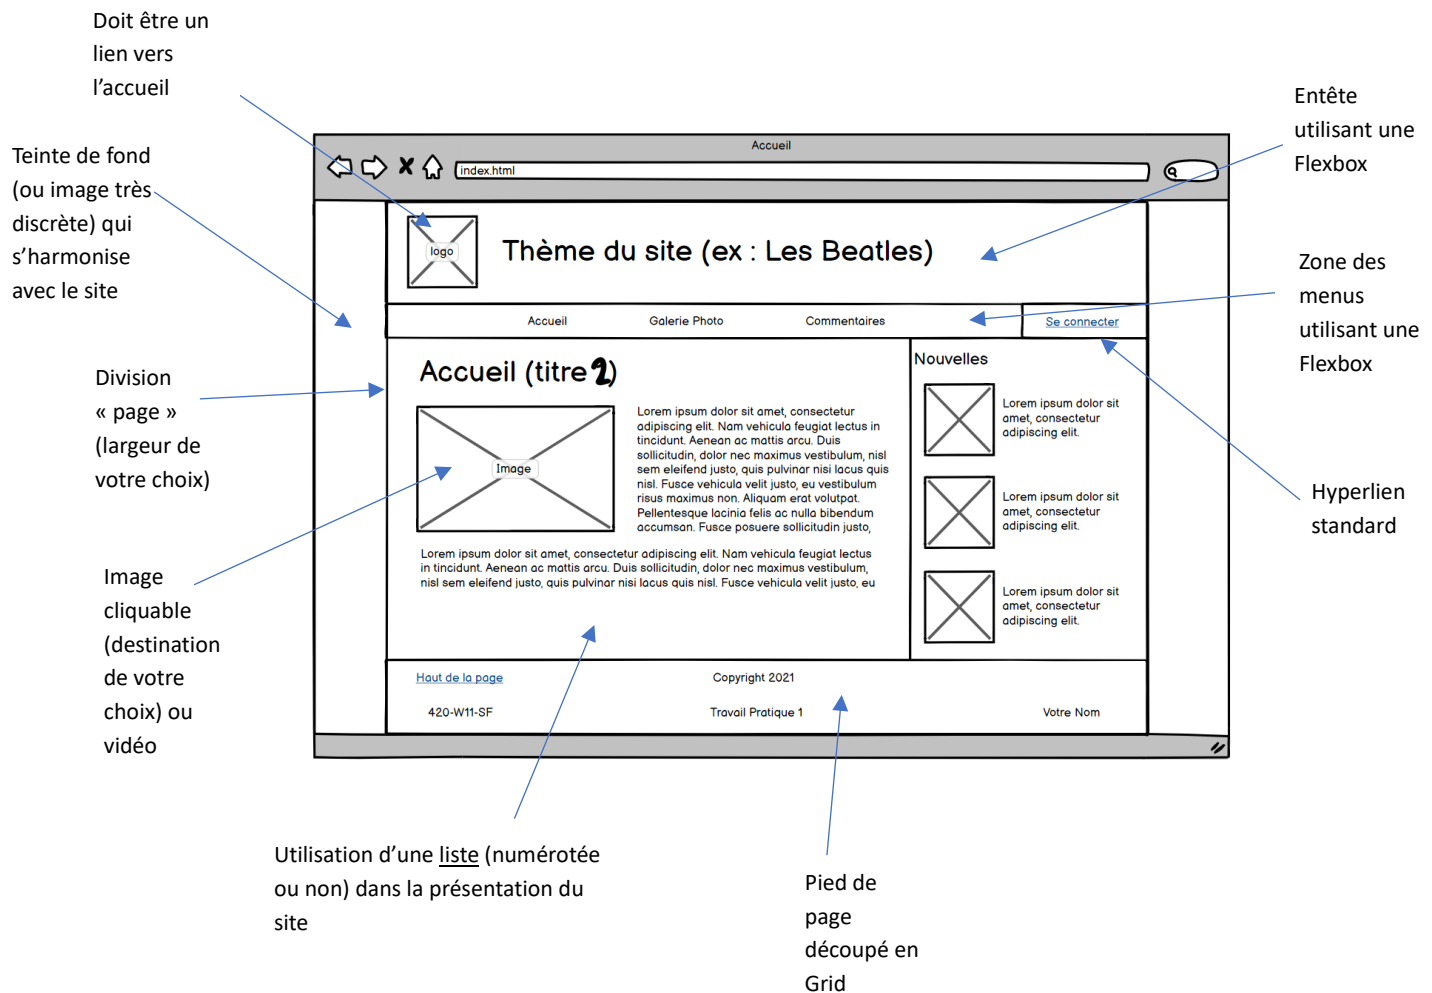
Doit être un lien vers l'accueil

Entête utilisant une Flexbox

Teinte de fond (ou image très discrète) qui s'harmonise avec le site

Accueil

index.html

logo

Thème du site (ex : Les Beatles)

Zone des menus utilisant une Flexbox

Accueil Galerie Photo Commentaires Se connecter

Division « page » (largeur de votre choix)

Accueil (titre 2)

Nouvelles

Image

Lorem ipsum dolor sit amet, consectetur adipiscing elit. Nam vehicula feugiat lectus in tincidunt. Aenean ac mattis arcu. Duis sollicitudin, dolor nec maximus vestibulum, nisl sem eleifend justo, quis pulvinar nisi lacus quis nisl. Fusce vehicula velit justo, eu vestibulum risus maximus non. Aliquam erat volutpat. Pellentesque lacinia felis ac nulla bibendum accumsan. Fusce posuere sollicitudin justo,

Lorem ipsum dolor sit amet, consectetur adipiscing elit.

Lorem ipsum dolor sit amet, consectetur adipiscing elit.

Lorem ipsum dolor sit amet, consectetur adipiscing elit.

Hyperlien standard

Image cliquable (destination de votre choix) ou vidéo

Lorem ipsum dolor sit amet, consectetur adipiscing elit. Nam vehicula feugiat lectus in tincidunt. Aenean ac mattis arcu. Duis sollicitudin, dolor nec maximus vestibulum, nisl sem eleifend justo, quis pulvinar nisi lacus quis nisl. Fusce vehicula velit justo, eu

Haut de la page Copyright 2021

420-W11-SF Travail Pratique 1 Votre Nom

Utilisation d'une liste (numérotée ou non) dans la présentation du site

Pied de page découpé en Grid